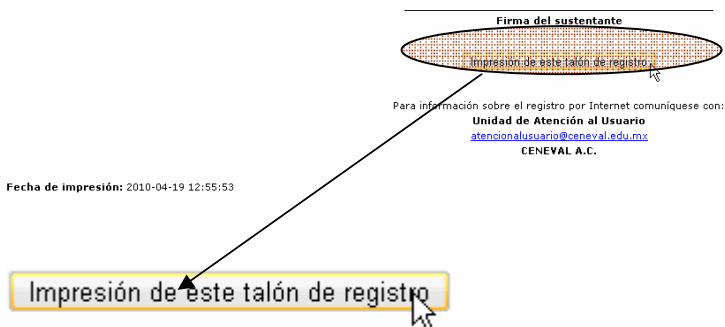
Firma del sustentante

Impresión de este talón de registro

Para información sobre el registro por Internet comuníquese con:
Unidad de Atención al Usuario
atencionalusuario@ceneval.edu.mx
CENEVAL A.C.

Fecha de impresión: 2010-04-19 12:55:53

Impresión de este talón de registro